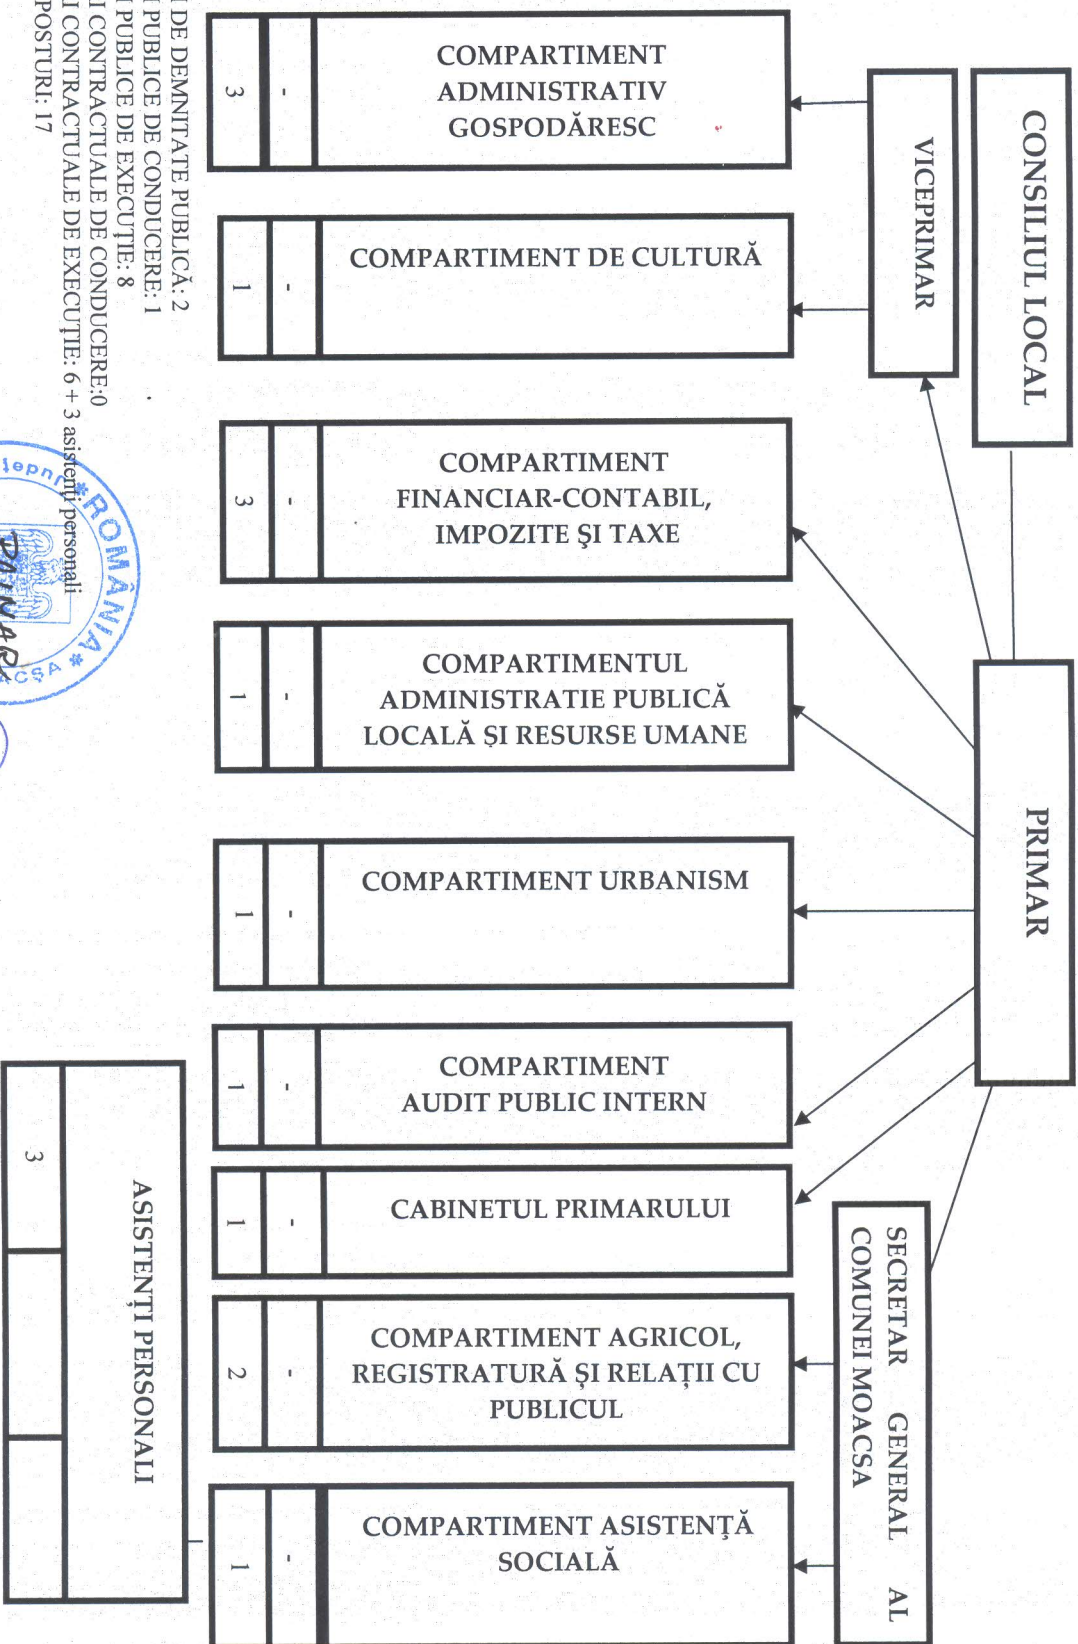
CONSILIUL LOCAL

VICEPRIMAR

PRIMAR

SECRETAR GENERAL AL COMUNEI MOACSA

COMPARTIMENT ADMINISTRATIV GOSPODĂRESC
- 3

COMPARTIMENT DE CULTURĂ
- 1

COMPARTIMENT FINANCIAR-CONTABIL, IMPOZITE ŞI TAXE
- 3

COMPARTIMENTUL ADMINISTRATIE PUBLICĂ LOCALĂ ŞI RESURSE UMANE
- 1

COMPARTIMENT URBANISM
- 1

COMPARTIMENT AUDIT PUBLIC INTERN
- 1

CABINETUL PRIMARULUI
- 1

COMPARTIMENT AGRICOL, REGISTRATURĂ ŞI RELAȚII CU PUBLICUL
- 2

COMPARTIMENT ASISTENŢĂ SOCIALĂ
- 1

ASISTENȚI PERSONALI
3

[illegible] DE DEMNITATE PUBLICĂ: 2
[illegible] PUBLICE DE CONDUCERE: 1
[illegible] PUBLICE DE EXECUȚIE: 8
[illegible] CONTRACTUALE DE CONDUCERE:0
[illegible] CONTRACTUALE DE EXECUȚIE: 6 + 3 asistenți personali
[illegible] POSTURI: 17

ROMÂNIA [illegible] MOACSA